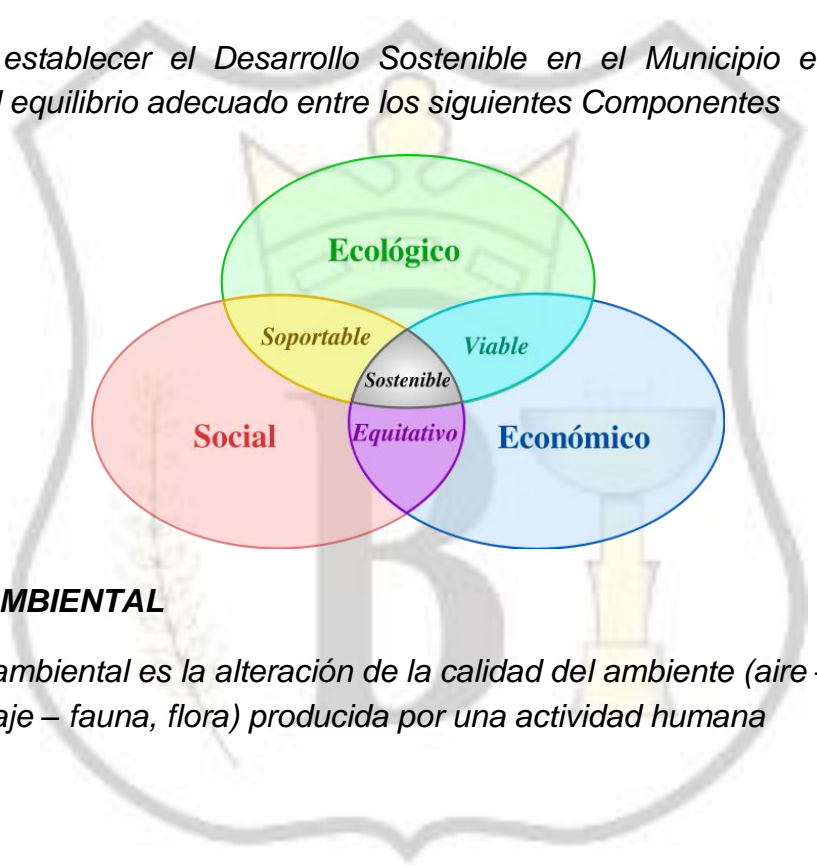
establecer el Desarrollo Sostenible en el Municipio e
l equilibrio adecuado entre los siguientes Componentes

Ecológico

Soportable

Viable

Sostenible

Social

Equitativo

Económico

MBIENTAL

ambiental es la alteración de la calidad del ambiente (aire –
aje – fauna, flora) producida por una actividad humana